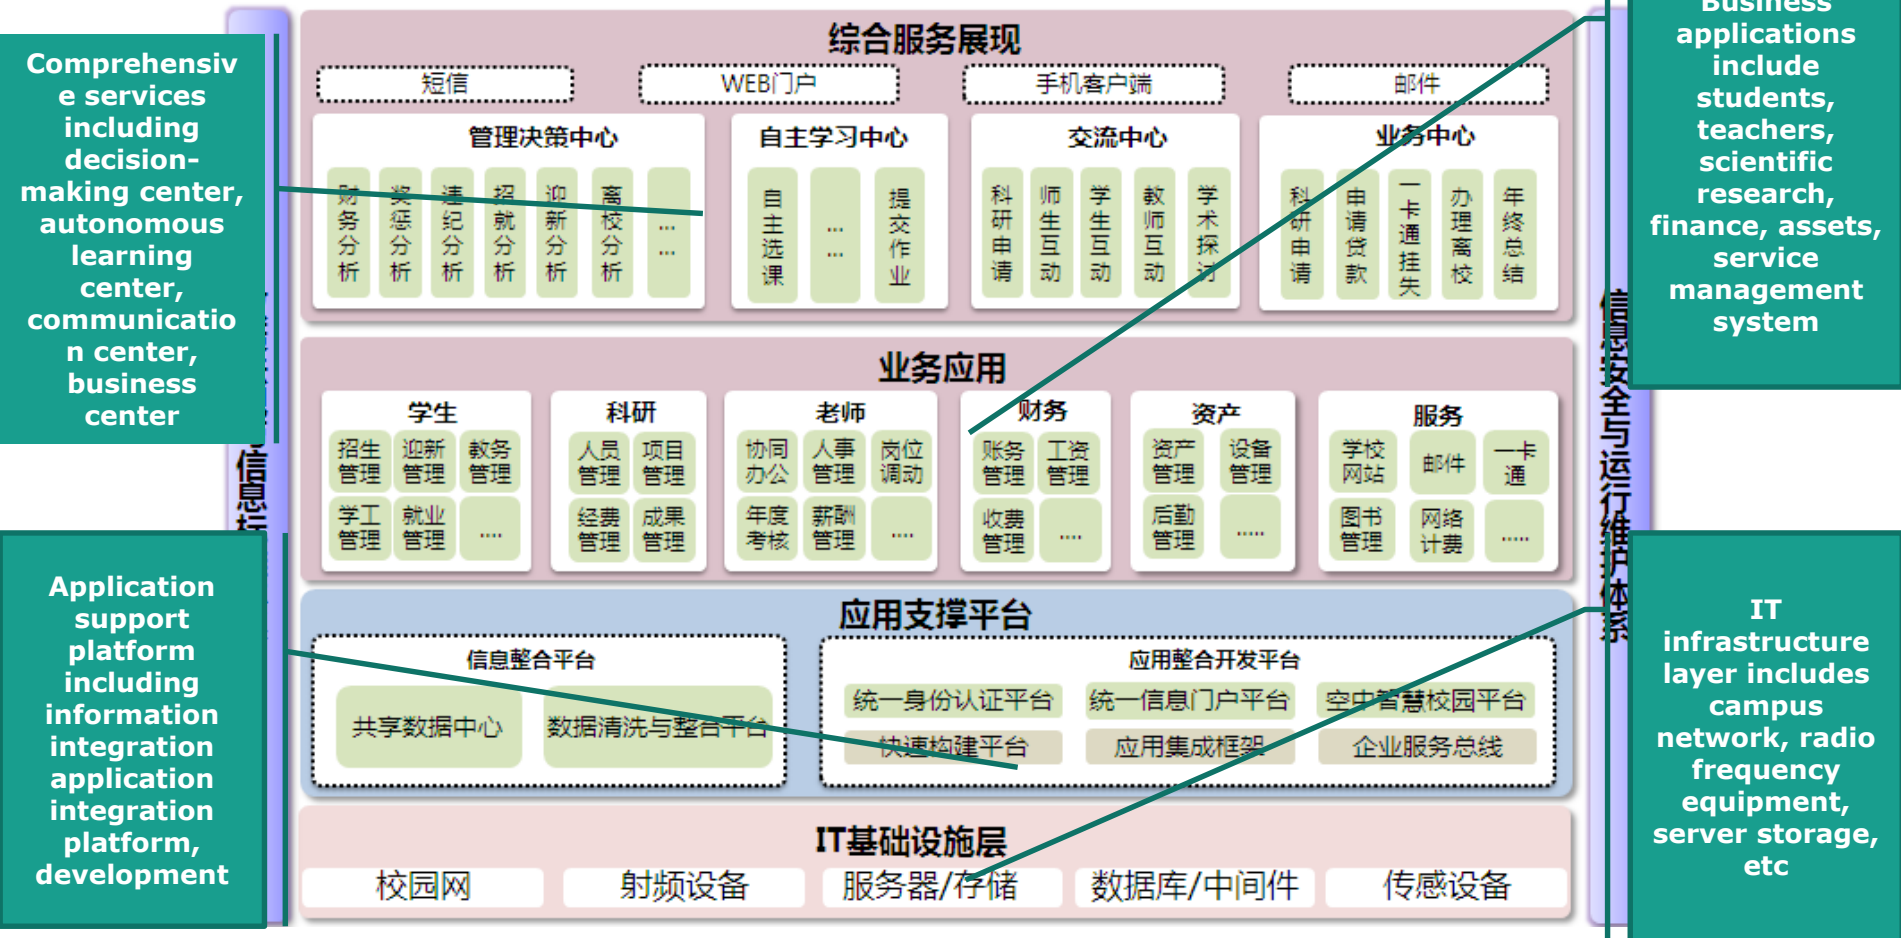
综合服务展现

短信　WEB门户　手机客户端　邮件

管理决策中心
财务分析　奖惩分析　违纪分析　招就分析　迎新分析　离校分析　……

自主学习中心
自主选课　……　提交作业

交流中心
科研申请　师生互动　学生互动　教师互动　学术探讨

业务中心
科研申请　申请贷款　一卡通挂失　办理离校　年终总结

业务应用

学生
招生管理　迎新管理　教务管理　学工管理　就业管理　……

科研
人员管理　项目管理　经费管理　成果管理

老师
协同办公　人事管理　岗位调动　年度考核　薪酬管理　……

财务
账务管理　工资管理　收费管理　……

资产
资产管理　设备管理　后勤管理　……

服务
学校网站　邮件　一卡通　图书管理　网络计费　……

应用支撑平台

信息整合平台
共享数据中心　数据清洗与整合平台

应用整合开发平台
统一身份认证平台　统一信息门户平台　空中智慧校园平台　快速构建平台　应用集成框架　企业服务总线

IT基础设施层
校园网　射频设备　服务器/存储　数据库/中间件　传感设备

信息标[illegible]

信息安全与运行维护体系

Comprehensive services including decision-making center, autonomous learning center, communication center, business center

Business applications include students, teachers, scientific research, finance, assets, service management system

Application support platform including information integration application integration platform, development

IT infrastructure layer includes campus network, radio frequency equipment, server storage, etc